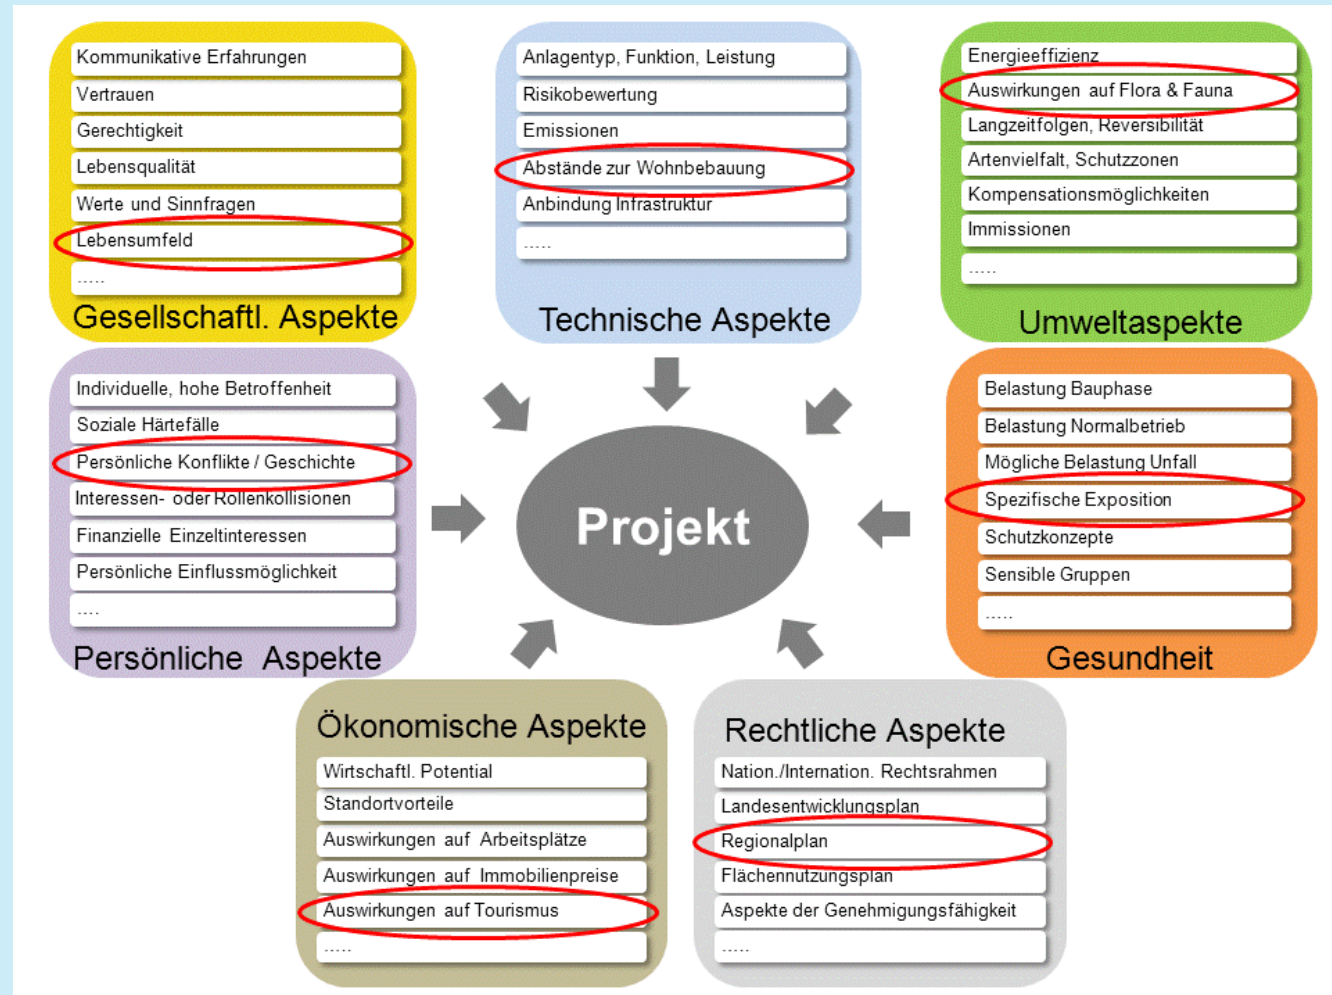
Kommunikative Erfahrungen
Vertrauen
Gerechtigkeit
Lebensqualität
Werte und Sinnfragen
Lebensumfeld
.....
Gesellschaftl. Aspekte

Anlagentyp, Funktion, Leistung
Risikobewertung
Emissionen
Abstände zur Wohnbebauung
Anbindung Infrastruktur
.....
Technische Aspekte

Energieeffizienz
Auswirkungen auf Flora & Fauna
Langzeitfolgen, Reversibilität
Artenvielfalt, Schutzzonen
Kompensationsmöglichkeiten
Immissionen
.....
Umweltaspekte

Individuelle, hohe Betroffenheit
Soziale Härtefälle
Persönliche Konflikte / Geschichte
Interessen- oder Rollenkollisionen
Finanzielle Einzelinteressen
Persönliche Einflussmöglichkeit
....
Persönliche Aspekte

Projekt

Belastung Bauphase
Belastung Normalbetrieb
Mögliche Belastung Unfall
Spezifische Exposition
Schutzkonzepte
Sensible Gruppen
.....
Gesundheit

Ökonomische Aspekte
Wirtschaftl. Potential
Standortvorteile
Auswirkungen auf Arbeitsplätze
Auswirkungen auf Immobilienpreise
Auswirkungen auf Tourismus
.....

Rechtliche Aspekte
Nation./Internation. Rechtsrahmen
Landesentwicklungsplan
Regionalplan
Flächennutzungsplan
Aspekte der Genehmigungsfähigkeit
.....